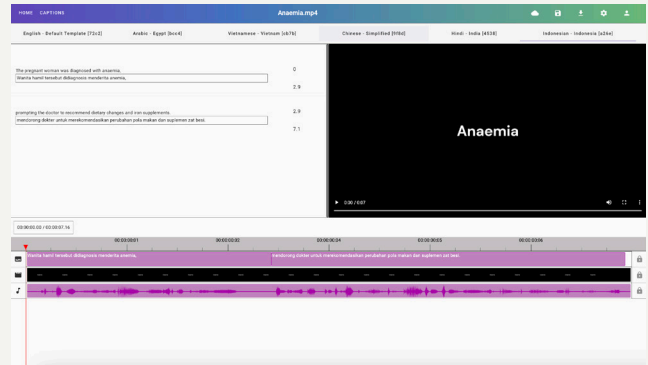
HOME CAPTIONS

Anaemia.mp4

English - Default Template [72c2]

Arabic - Egypt [bcc4]

Vietnamese - Vietnam [c676]

Chinese - Simplified [f98d]

Hindi - India [4538]

Indonesian - Indonesia [a26e]

The pregnant woman was diagnosed with anaemia,

Wanita hamil tersebut didiagnosis menderita anemia,

0

2.9

prompting the doctor to recommend dietary changes and iron supplements.

mendorong dokter untuk merekomendasikan perubahan pola makan dan suplemen zat besi.

2.9

7.1

Anaemia

0:00 / 0:07

00:00:00.02 / 00:00:07.14

00:00:00:01

00:00:00:02

00:00:00:04

00:00:00:05

00:00:00:06

Wanita hamil tersebut didiagnosis menderita anemia,

mendorong dokter untuk merekomendasikan perubahan pola makan dan suplemen zat besi.